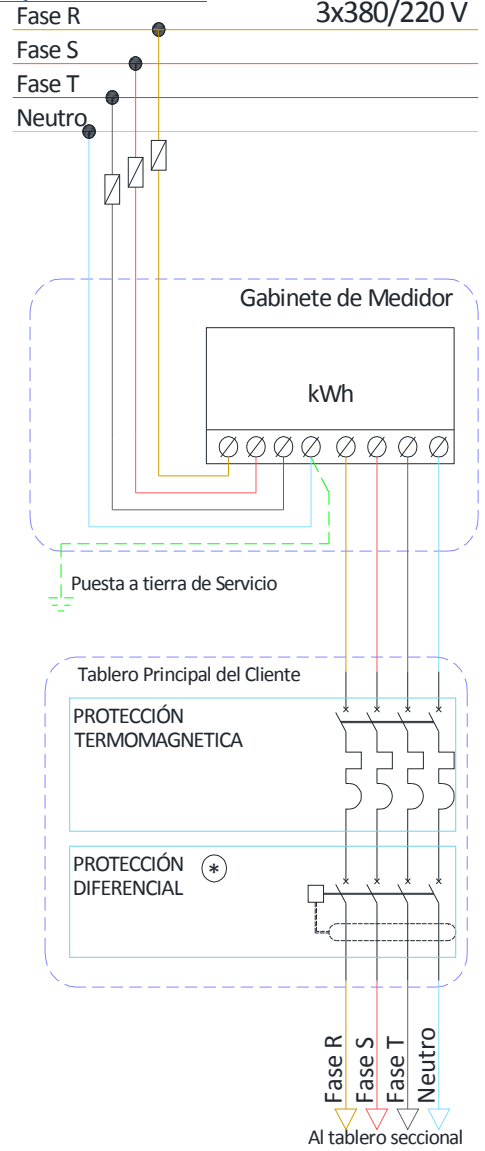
Fase R
3x380/220 V
Fase S
Fase T
Neutro

Gabinete de Medidor
kWh

Puesta a tierra de Servicio

Tablero Principal del Cliente
PROTECCIÓN TERMOMAGNETICA

PROTECCIÓN DIFERENCIAL
*

Fase R
Fase S
Fase T
Neutro
Al tablero seccional